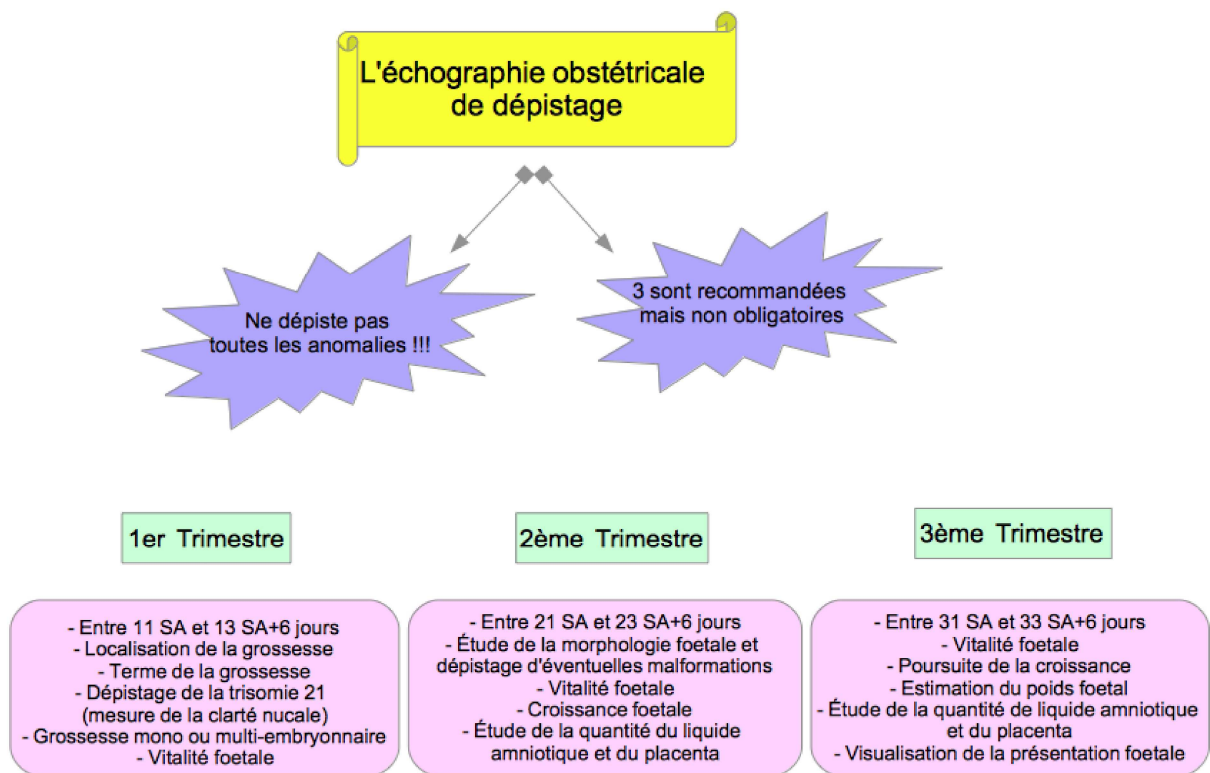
L'échographie obstétricale de dépistage

Ne dépiste pas toutes les anomalies !!!

3 sont recommandées mais non obligatoires

1er Trimestre

2ème Trimestre

3ème Trimestre

- Entre 11 SA et 13 SA+6 jours
- Localisation de la grossesse
- Terme de la grossesse
- Dépistage de la trisomie 21 (mesure de la clarté nucale)
- Grossesse mono ou multi-embryonnaire
- Vitalité foetale

- Entre 21 SA et 23 SA+6 jours
- Étude de la morphologie foetale et dépistage d'éventuelles malformations
- Vitalité foetale
- Croissance foetale
- Étude de la quantité du liquide amniotique et du placenta

- Entre 31 SA et 33 SA+6 jours
- Vitalité foetale
- Poursuite de la croissance
- Estimation du poids foetal
- Étude de la quantité de liquide amniotique et du placenta
- Visualisation de la présentation foetale